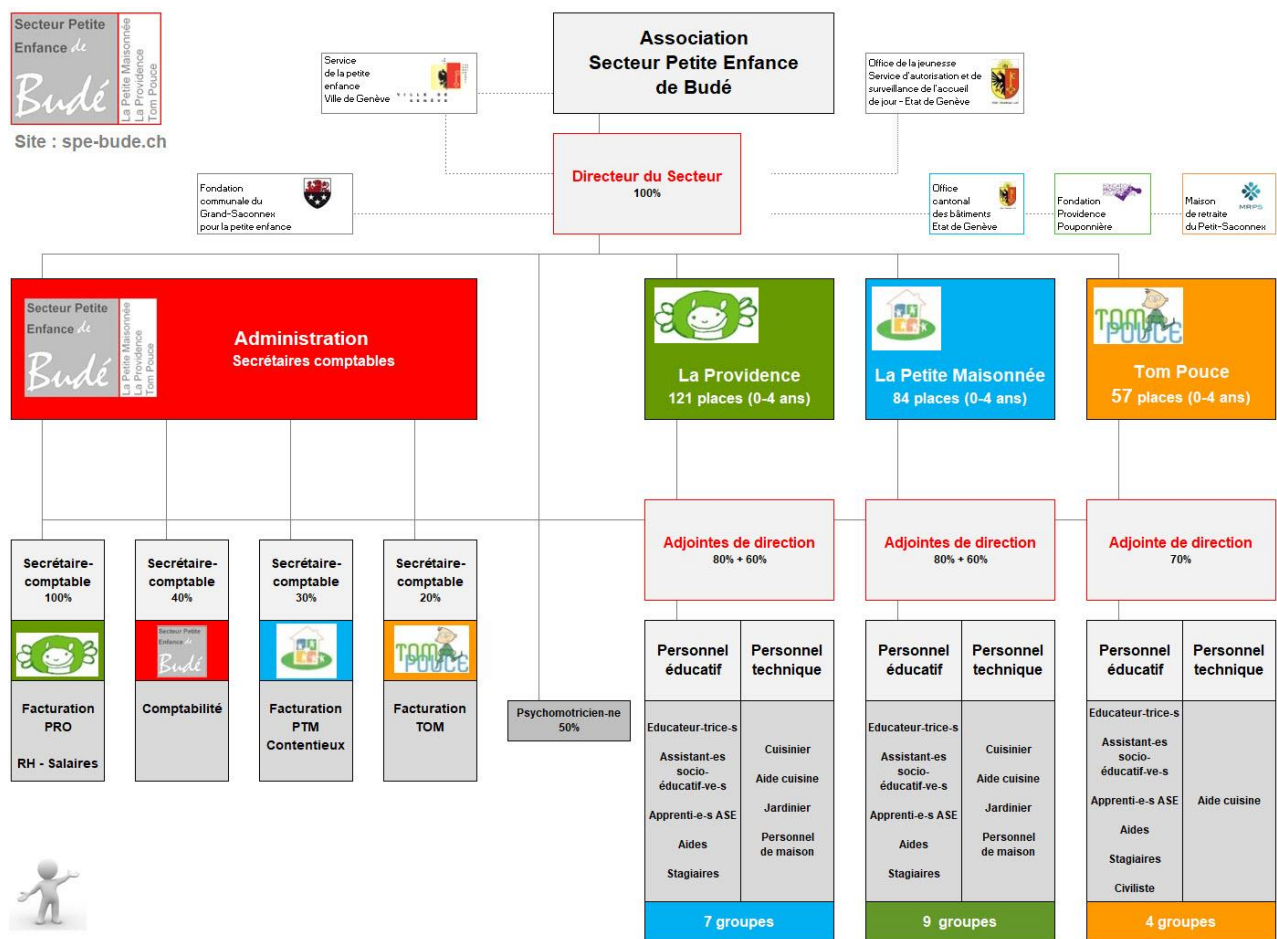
Secteur Petite Enfance de Budé
La Petite Maisonnée
La Providence
Tom Pouce

Site : spe-bude.ch

Service de la petite enfance Ville de Genève

Association
Secteur Petite Enfance de Budé

Office de la jeunesse Service d'autorisation et de surveillance de l'accueil de jour - Etat de Genève

Fondation communale du Grand-Saconnex pour la petite enfance

Directeur du Secteur
100%

Office cantonal des bâtiments Etat de Genève

Fondation Providence Pouponnière

Maison de retraite du Petit-Saconnex

MRPS

Secteur Petite Enfance de Budé
La Petite Maisonnée
La Providence
Tom Pouce

Administration
Secrétaires comptables

La Providence
121 places (0-4 ans)

La Petite Maisonnée
84 places (0-4 ans)

TOM POUCE

Tom Pouce
57 places (0-4 ans)

Adjointes de direction
80% + 60%

Adjointes de direction
80% + 60%

Adjointe de direction
70%

Secrétaire-comptable
100%

Facturation PRO

RH - Salaires

Secrétaire-comptable
40%

Secteur Petite Enfance de Budé

Comptabilité

Secrétaire-comptable
30%

Facturation PTM Contentieux

Secrétaire-comptable
20%

TOM POUCE

Facturation TOM

Psychomotricien-ne
50%

| Personnel éducatif | Personnel technique |
|---|---|
| Educateur-trice-s<br>Assistant-es socio-éducatif-ve-s<br>Apprenti-e-s ASE<br>Aides<br>Stagiaires | Cuisinier<br>Aide cuisine<br>Jardinier<br>Personnel de maison |

7 groupes

| Personnel éducatif | Personnel technique |
|---|---|
| Educateur-trice-s<br>Assistant-es socio-éducatif-ve-s<br>Apprenti-e-s ASE<br>Aides<br>Stagiaires | Cuisinier<br>Aide cuisine<br>Jardinier<br>Personnel de maison |

9 groupes

| Personnel éducatif | Personnel technique |
|---|---|
| Educateur-trice-s<br>Assistant-es socio-éducatif-ve-s<br>Apprenti-e-s ASE<br>Aides<br>Stagiaires<br>Civiliste | Aide cuisine |

4 groupes